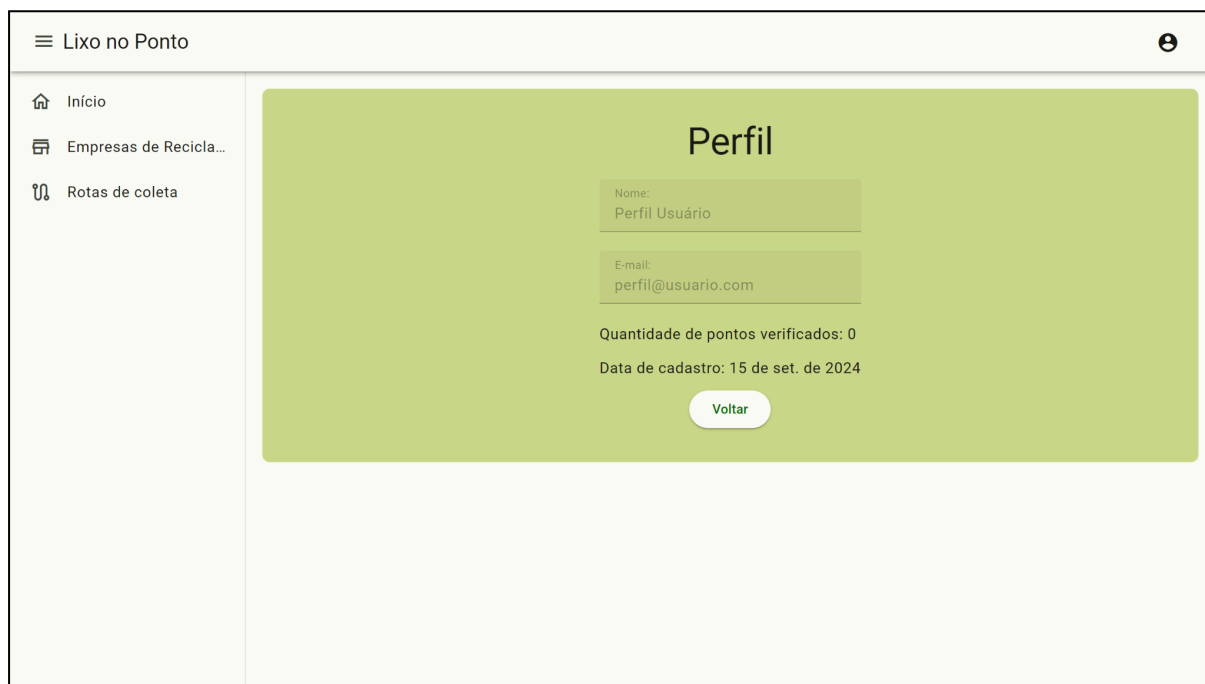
Lixo no Ponto

Início

Empresas de Recicla...

Rotas de coleta

Perfil

Nome:
Perfil Usuário

E-mail:
perfil@usuario.com

Quantidade de pontos verificados: 0

Data de cadastro: 15 de set. de 2024

Voltar